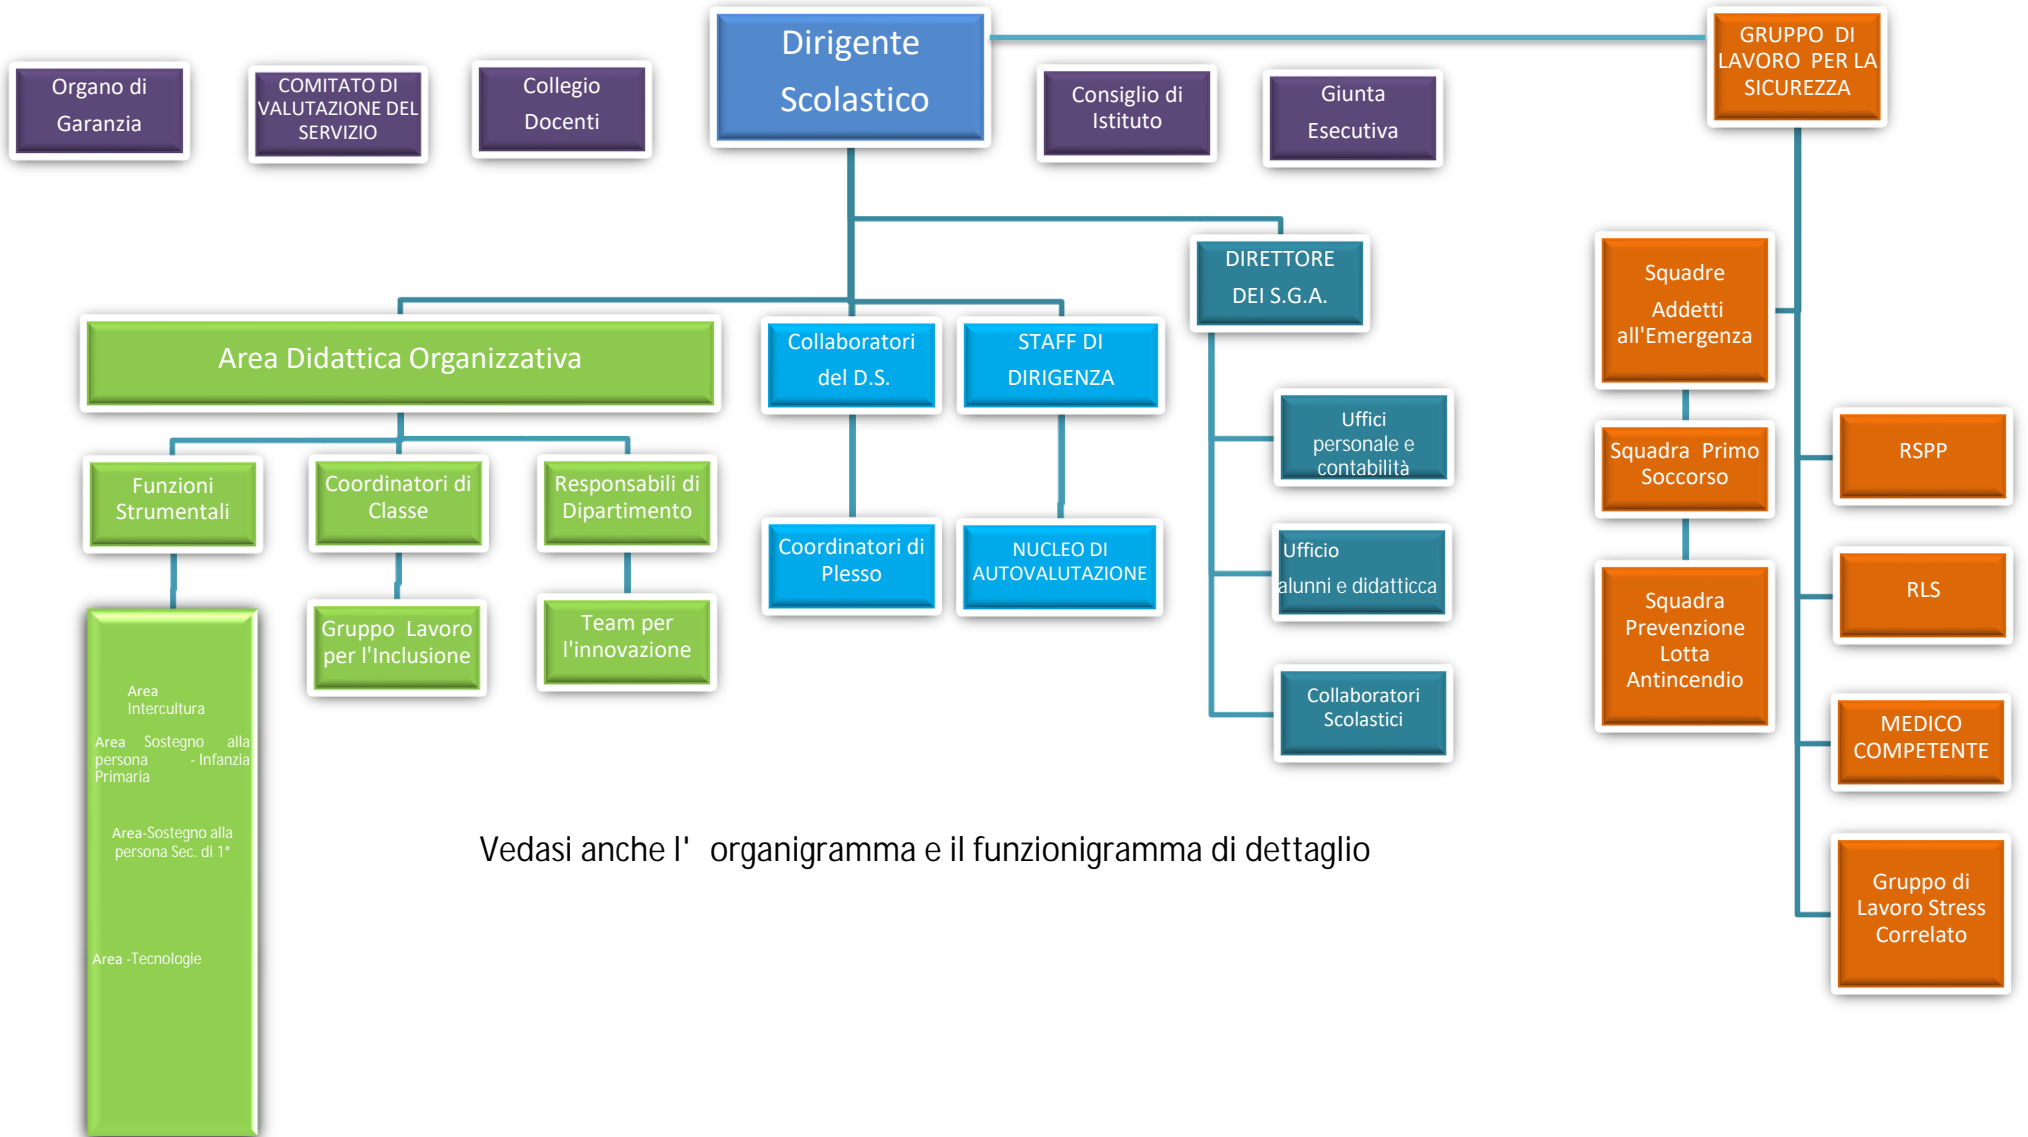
Organo di Garanzia

COMITATO DI VALUTAZIONE DEL SERVIZIO

Collegio Docenti

Dirigente Scolastico

Consiglio di Istituto

Giunta Esecutiva

GRUPPO DI LAVORO PER LA SICUREZZA

DIRETTORE DEI S.G.A.

Area Didattica Organizzativa

Collaboratori del D.S.

STAFF DI DIRIGENZA

Squadre Addetti all'Emergenza

Uffici personale e contabilità

Funzioni Strumentali

Coordinatori di Classe

Responsabili di Dipartimento

Squadra Primo Soccorso

RSPP

Coordinatori di Plesso

NUCLEO DI AUTOVALUTAZIONE

Ufficio alunni e didatticca

RLS

Gruppo Lavoro per l'Inclusione

Team per l'innovazione

Squadra Prevenzione Lotta Antincendio

Area Intercultura

Area Sostegno alla persona - Infanzia Primaria

Collaboratori Scolastici

MEDICO COMPETENTE

Area-Sostegno alla persona Sec. di 1°

Vedasi anche l' organigramma e il funzionigramma di dettaglio

Gruppo di Lavoro Stress Correlato

Area -Tecnologie